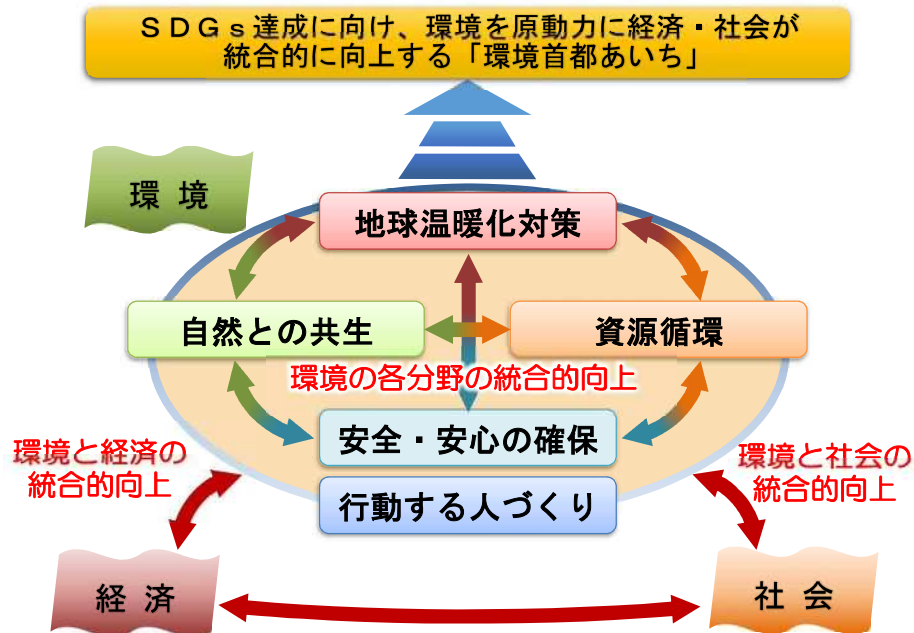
ＳＤＧｓ達成に向け、環境を原動力に経済・社会が統合的に向上する「環境首都あいち」

環 境

地球温暖化対策

自然との共生

資源循環

環境の各分野の統合的向上

安全・安心の確保

行動する人づくり

環境と経済の統合的向上

環境と社会の統合的向上

経 済

社 会